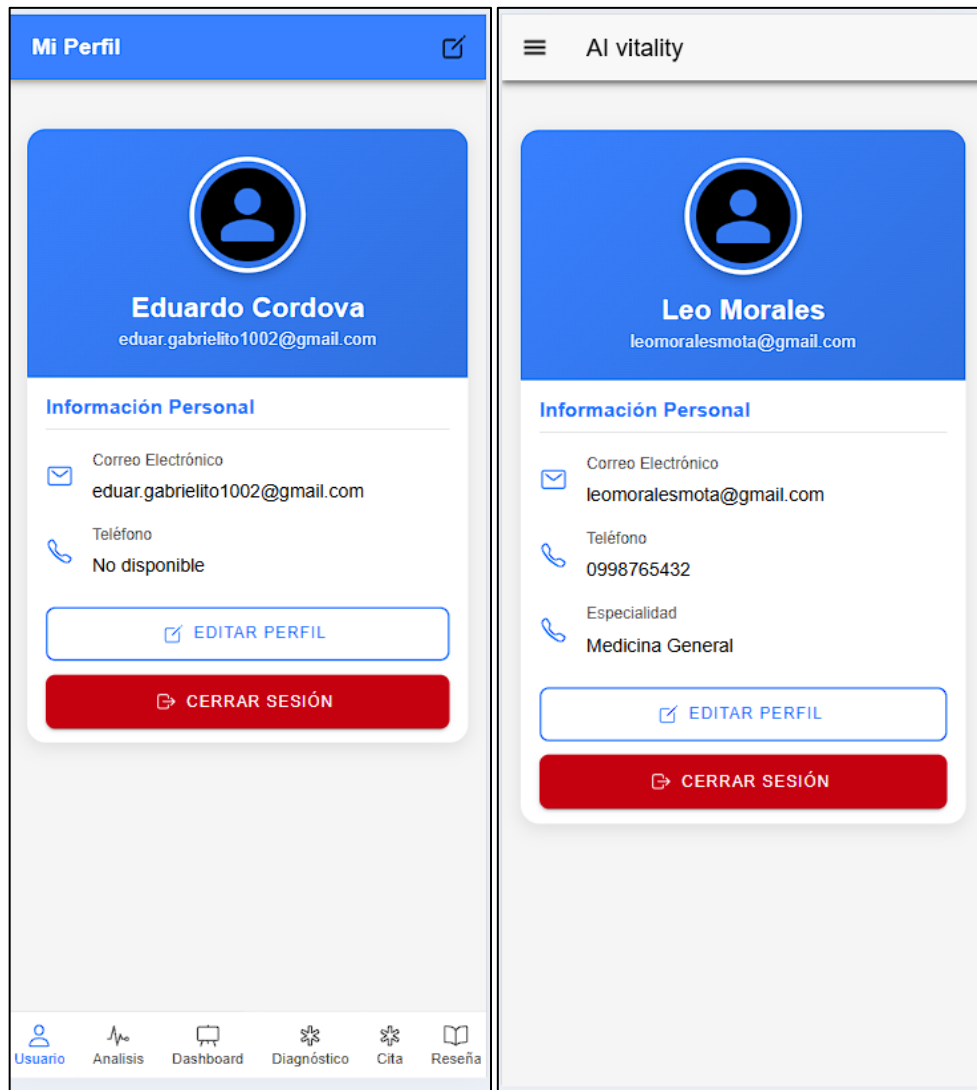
Mi Perfil

Eduardo Cordova
eduar.gabrielito1002@gmail.com

Información Personal

Correo Electrónico
eduar.gabrielito1002@gmail.com

Teléfono
No disponible

EDITAR PERFIL

CERRAR SESIÓN

Usuario Analisis Dashboard Diagnóstico Cita Reseña

AI vitality

Leo Morales
leomoralesmota@gmail.com

Información Personal

Correo Electrónico
leomoralesmota@gmail.com

Teléfono
0998765432

Especialidad
Medicina General

EDITAR PERFIL

CERRAR SESIÓN